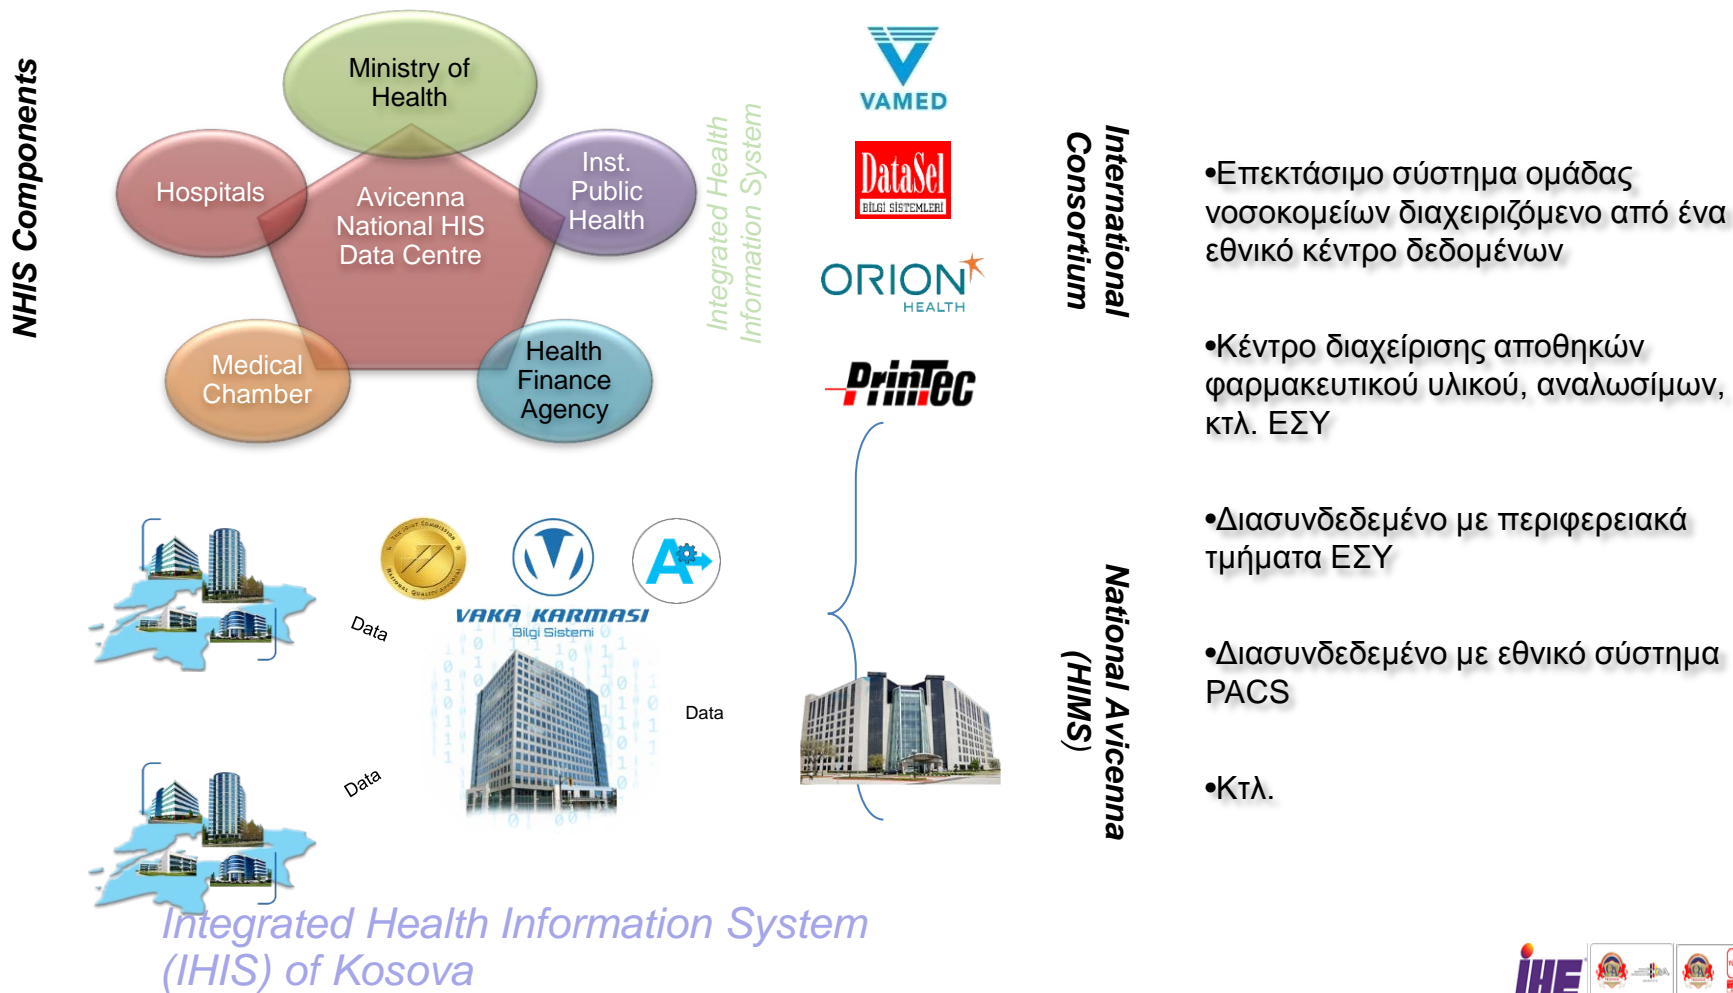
NHIS Components

Ministry of Health

Hospitals

Avicenna National HIS Data Centre

Inst. Public Health

Medical Chamber

Health Finance Agency

Integrated Health Information System

VAMED

DataSel
BILGI SISTEMLERI

ORION HEALTH

PrinTec

International Consortium

National Avicenna (HIMS)

VAKA KARMASI
Bilgi Sistemi

Data

Data

Data

•Επεκτάσιμο σύστημα ομάδας νοσοκομείων διαχειριζόμενο από ένα εθνικό κέντρο δεδομένων

•Κέντρο διαχείρισης αποθηκών φαρμακευτικού υλικού, αναλωσίμων, κτλ. ΕΣΥ

•Διασυνδεδεμένο με περιφερειακά τμήματα ΕΣΥ

•Διασυνδεδεμένο με εθνικό σύστημα PACS

•Κτλ.

Integrated Health Information System (IHIS) of Kosova

IHE